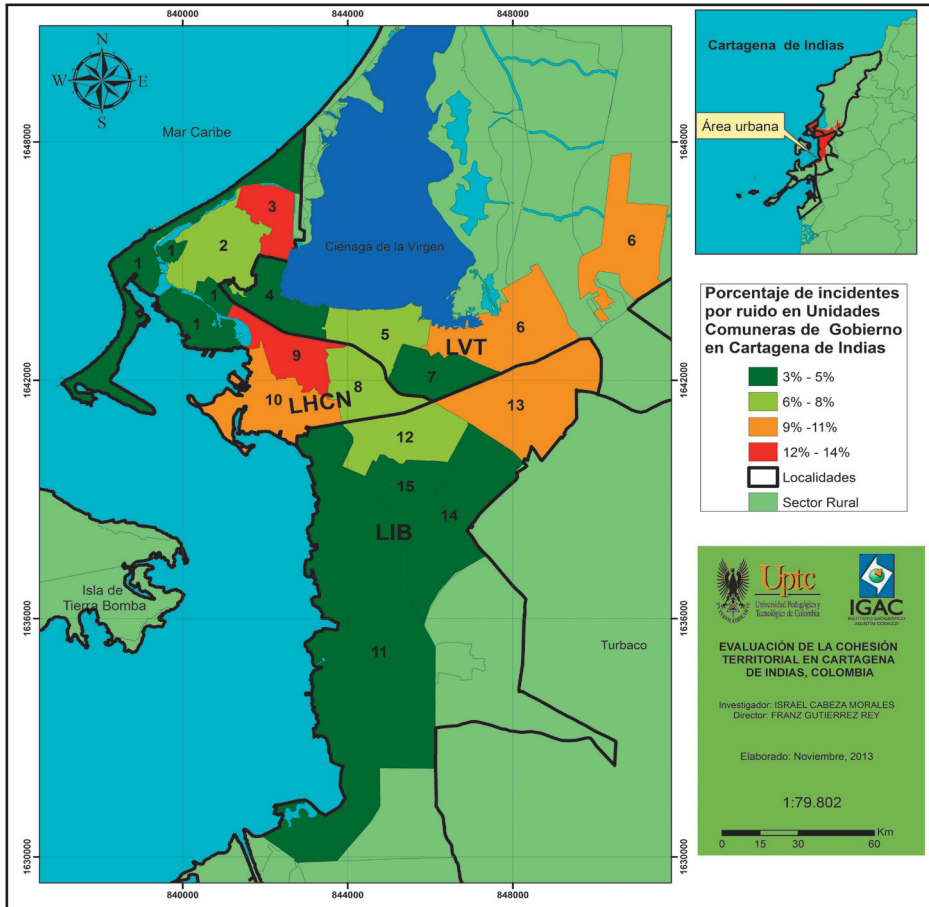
840000
844000
848000

N
S
E
W

Mar Caribe

1648000
1642000
1636000
1630000

Ciénaga de la Virgen

1
1
2
3
1
4
1
9
5
6
6
LVT
7
8
10
LHCN
13
12
15
14
LIB
11

Isla de Tierra Bomba

Turbaco

840000
844000
848000

1648000
1642000
1636000
1630000

Cartagena de Indias
Área urbana

Porcentaje de incidentes por ruido en Unidades Comuneras de Gobierno en Cartagena de Indias
3% - 5%
6% - 8%
9% -11%
12% - 14%
Localidades
Sector Rural

Uptc
Universidad Pedagógica y Tecnológica de Colombia
IGAC
INSTITUTO GEOGRÁFICO AGUSTÍN CODAZZI

EVALUACIÓN DE LA COHESIÓN TERRITORIAL EN CARTAGENA DE INDIAS, COLOMBIA

Investigador: ISRAEL CABEZA MORALES
Director: FRANZ GUTIERREZ REY

Elaborado: Noviembre, 2013

1:79.802

Km
0 15 30 60